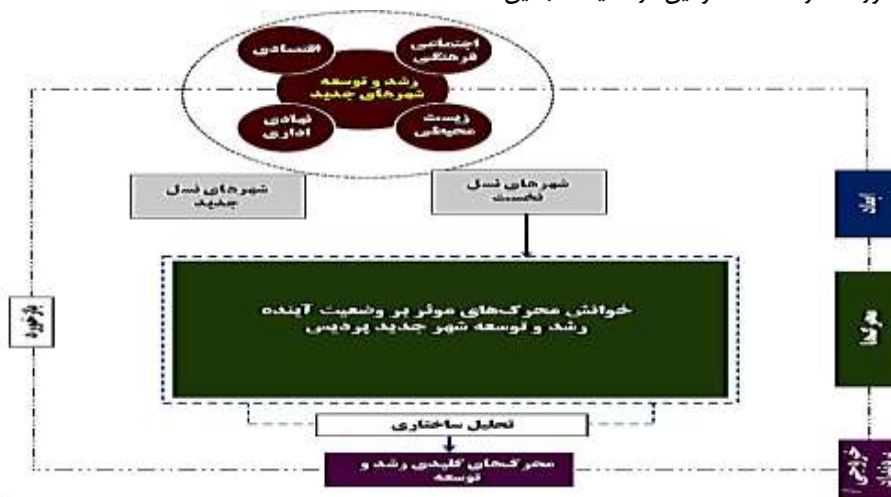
اقتصادی

اجتماعی فرهنگی

رشد و توسعه شهرهای جدید

نهادی اداری

زیست محیطی

شهرهای نسل جدید

شهرهای نسل نخست

خوانش محرک‌های موثر بر وضعیت آینده رشد و توسعه شهر جدید پردیس

تحلیل ساختاری

محرکهای کلیدی رشد و توسعه

بازخورد

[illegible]

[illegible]

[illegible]